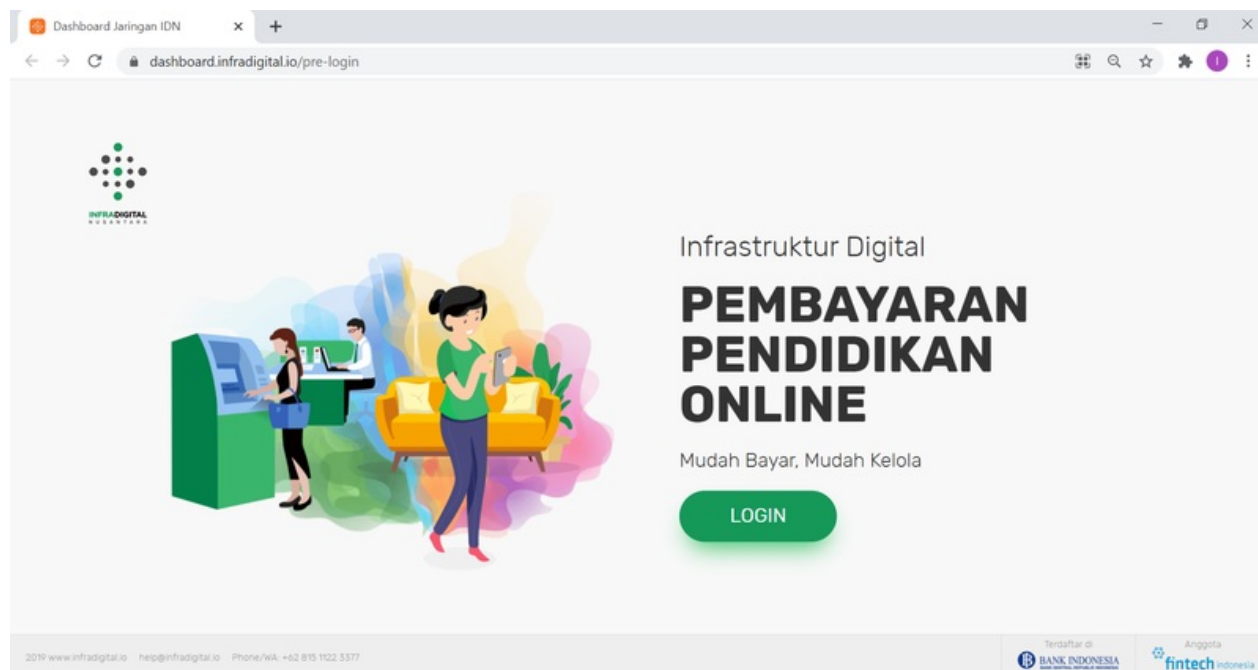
Dashboard Jaringan IDN
dashboard.infradigital.io/pre-login

INFRADIGITAL
NUSANTARA

Infrastruktur Digital
PEMBAYARAN PENDIDIKAN ONLINE
Mudah Bayar, Mudah Kelola
LOGIN

2019 www.infradigital.io help@infradigital.io Phone/WA: +62 815 1122 3377
Terdaftar di
BANK INDONESIA
Anggota
fintech indonesia